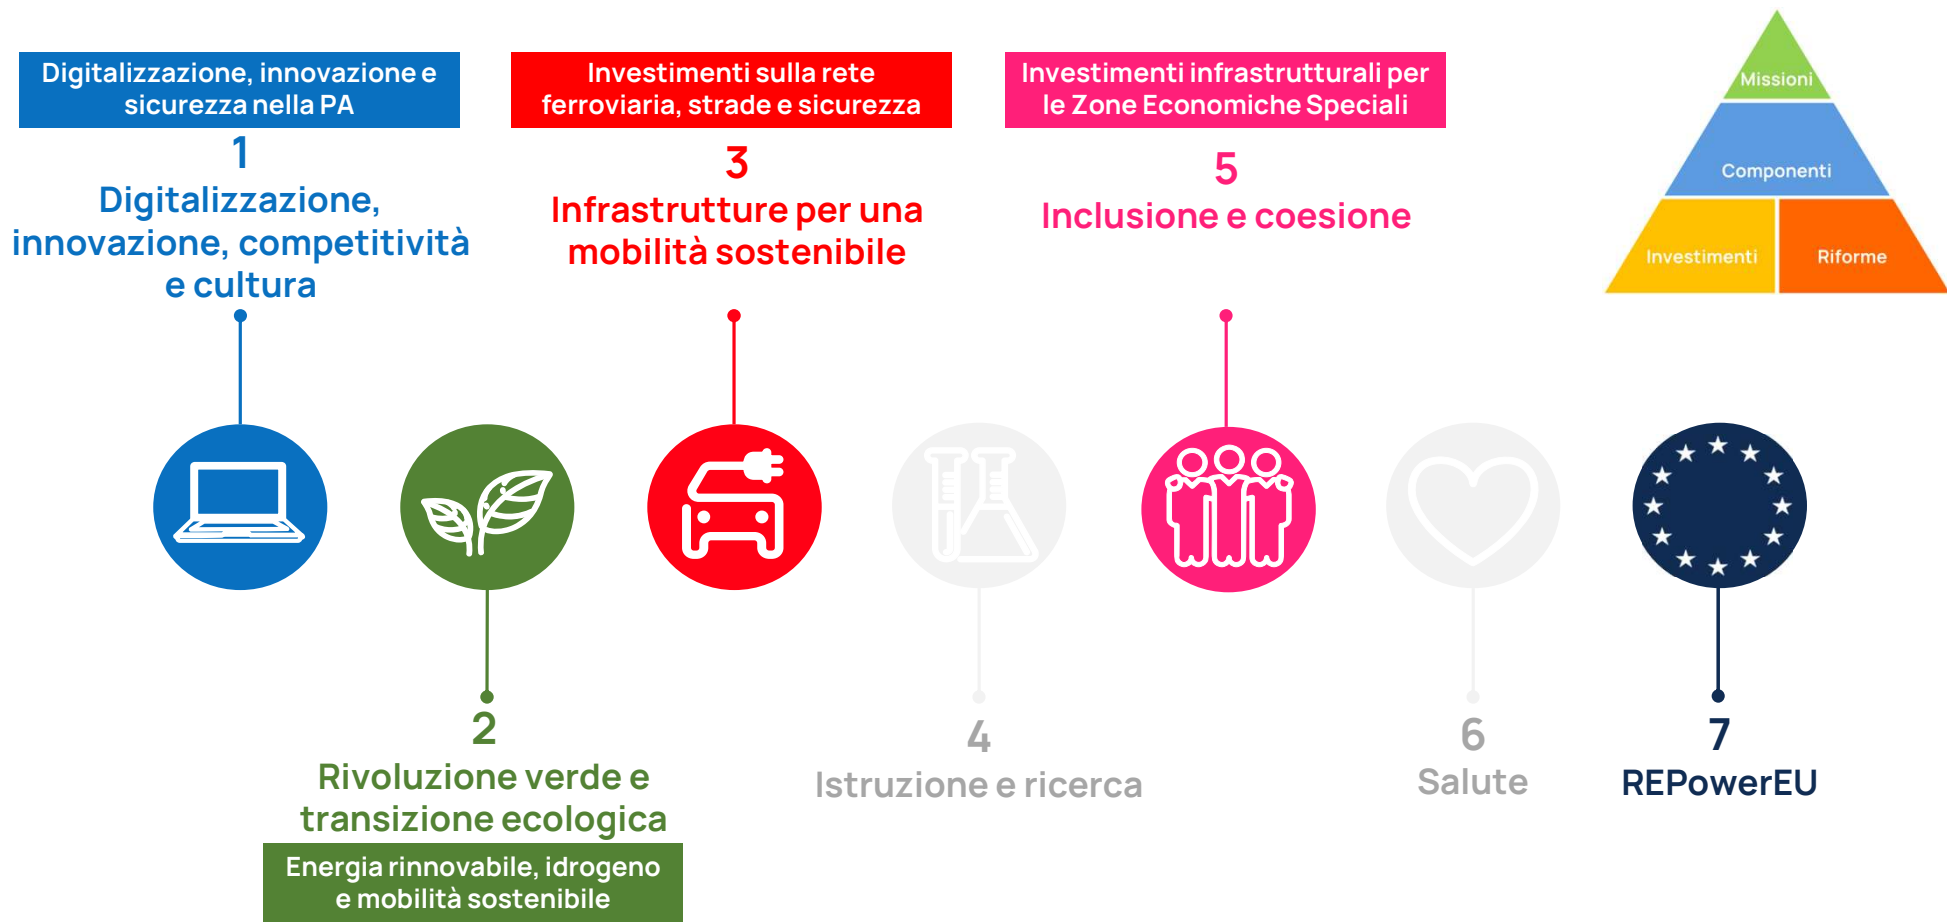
Digitalizzazione, innovazione e sicurezza nella PA

1

Digitalizzazione, innovazione, competitività e cultura

Investimenti sulla rete ferroviaria, strade e sicurezza

3

Infrastrutture per una mobilità sostenibile

Investimenti infrastrutturali per le Zone Economiche Speciali

5

Inclusione e coesione

Missioni

Componenti

Investimenti

Riforme

2

Rivoluzione verde e transizione ecologica

Energia rinnovabile, idrogeno e mobilità sostenibile

4

Istruzione e ricerca

6

Salute

7

REPowerEU